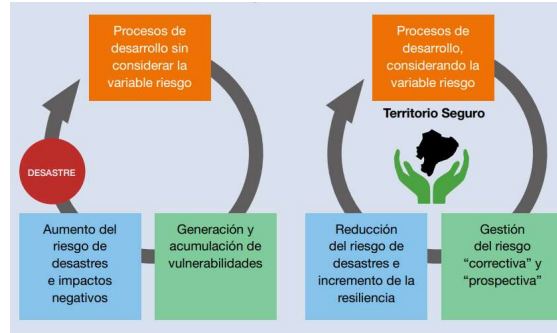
Procesos de desarrollo sin considerar la variable riesgo

DESASTRE

Aumento del riesgo de desastres e impactos negativos

Generación y acumulación de vulnerabilidades

Procesos de desarrollo, considerando la variable riesgo

Territorio Seguro

Reducción del riesgo de desastres e incremento de la resiliencia

Gestión del riesgo "correctiva" y "prospectiva"